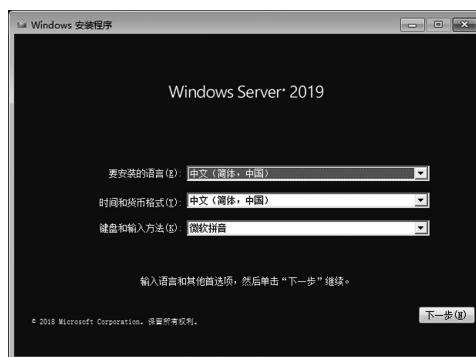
Windows 安装程序

Windows Server® 2019

要安装的语言(E): 中文（简体，中国）

时间和货币格式(T): 中文（简体，中国）

键盘和输入方法(K): 微软拼音

输入语言和其他首选项，然后单击“下一步”继续。

© 2018 Microsoft Corporation。保留所有权利。

下一步(N)